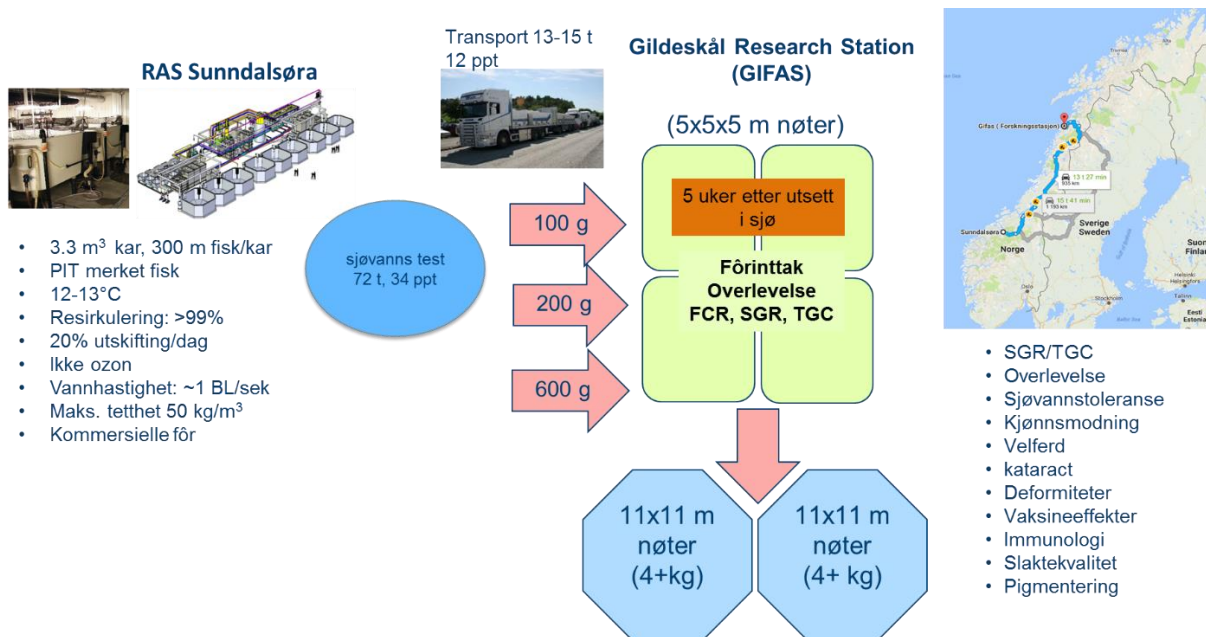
RAS Sunndalsøra

- 3.3 m$^3$ kar, 300 m fisk/kar
- PIT merket fisk
- 12-13°C
- Resirkulering: >99%
- 20% utskifting/dag
- Ikke ozon
- Vannhastighet: ~1 BL/sek
- Maks. tetthet 50 kg/m$^3$
- Kommersielle fôr

Transport 13-15 t
12 ppt

sjøvanns test
72 t, 34 ppt

100 g

200 g

600 g

Gildeskål Research Station
(GIFAS)

(5x5x5 m nøter)

5 uker etter utsett i sjø

Fôrinttak
Overlevelse
FCR, SGR, TGC

11x11 m nøter (4+kg)

11x11 m nøter (4+ kg)

Gifas ( Forskningsstasjon)
13 t 27 min
935 km
15 t 41 min
1 183 km
Sunndalsøra
Norge
Sverige
Sweden
Suomi
Finland
Helsinki
Stockholm
Eesti
Estonia

- SGR/TGC
- Overlevelse
- Sjøvannstoleranse
- Kjønnsmodning
- Velferd
- kataract
- Deformiteter
- Vaksineeffekter
- Immunologi
- Slaktekvalitet
- Pigmentering